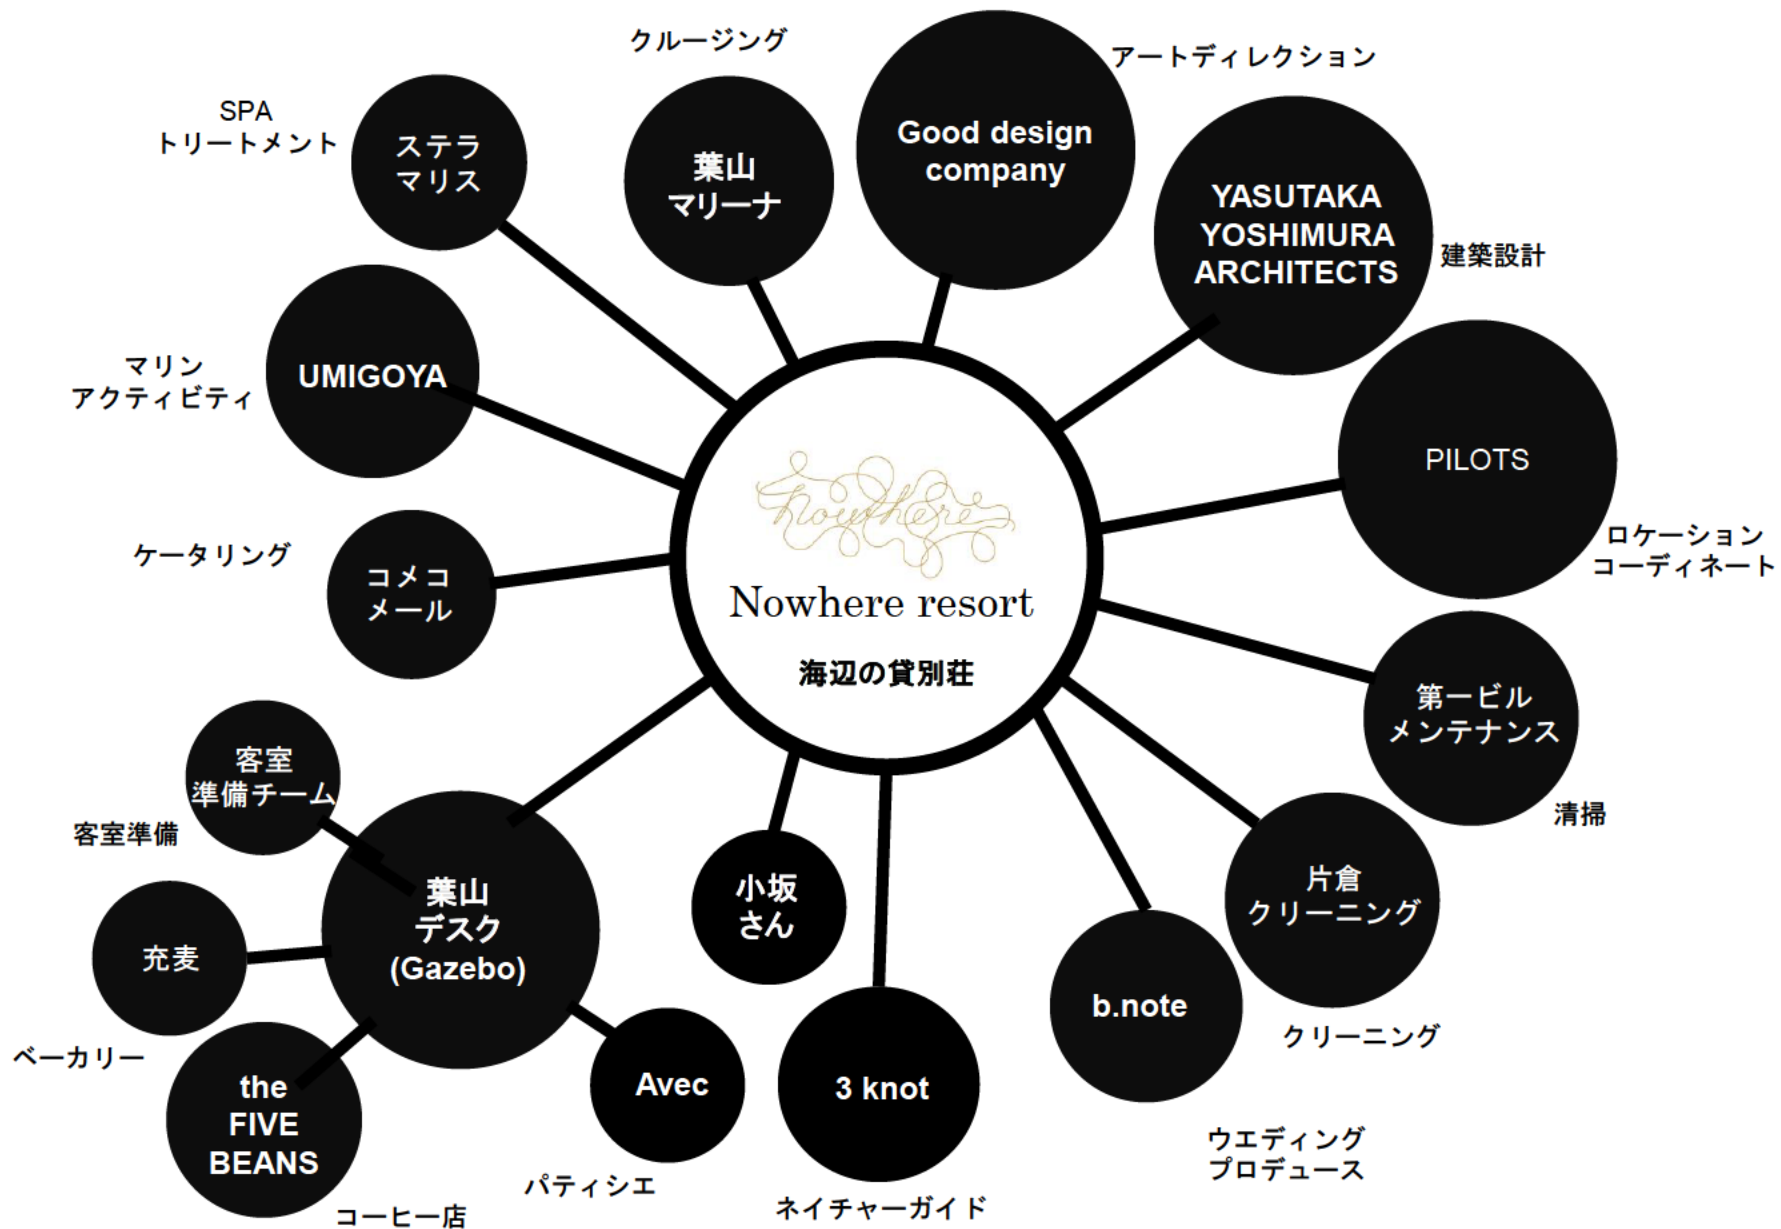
Nowhere

Nowhere resort

海辺の貸別荘

クルージング
葉山
マリーナ

Good design company
アートディレクション

YASUTAKA YOSHIMURA ARCHITECTS
建築設計

SPA
トリートメント
ステラ
マリス

マリン
アクティビティ
UMIGOYA

PILOTS
ロケーション
コーディネート

ケータリング
コメコ
メール

第一ビル
メンテナンス
清掃

客室
準備チーム
客室準備

葉山
デスク
(Gazebo)

充麦
ベーカリー

the
FIVE
BEANS
コーヒー店

Avec
パティシエ

小坂
さん

3 knot
ネイチャーガイド

b.note
ウエディング
プロデュース

片倉
クリーニング
クリーニング